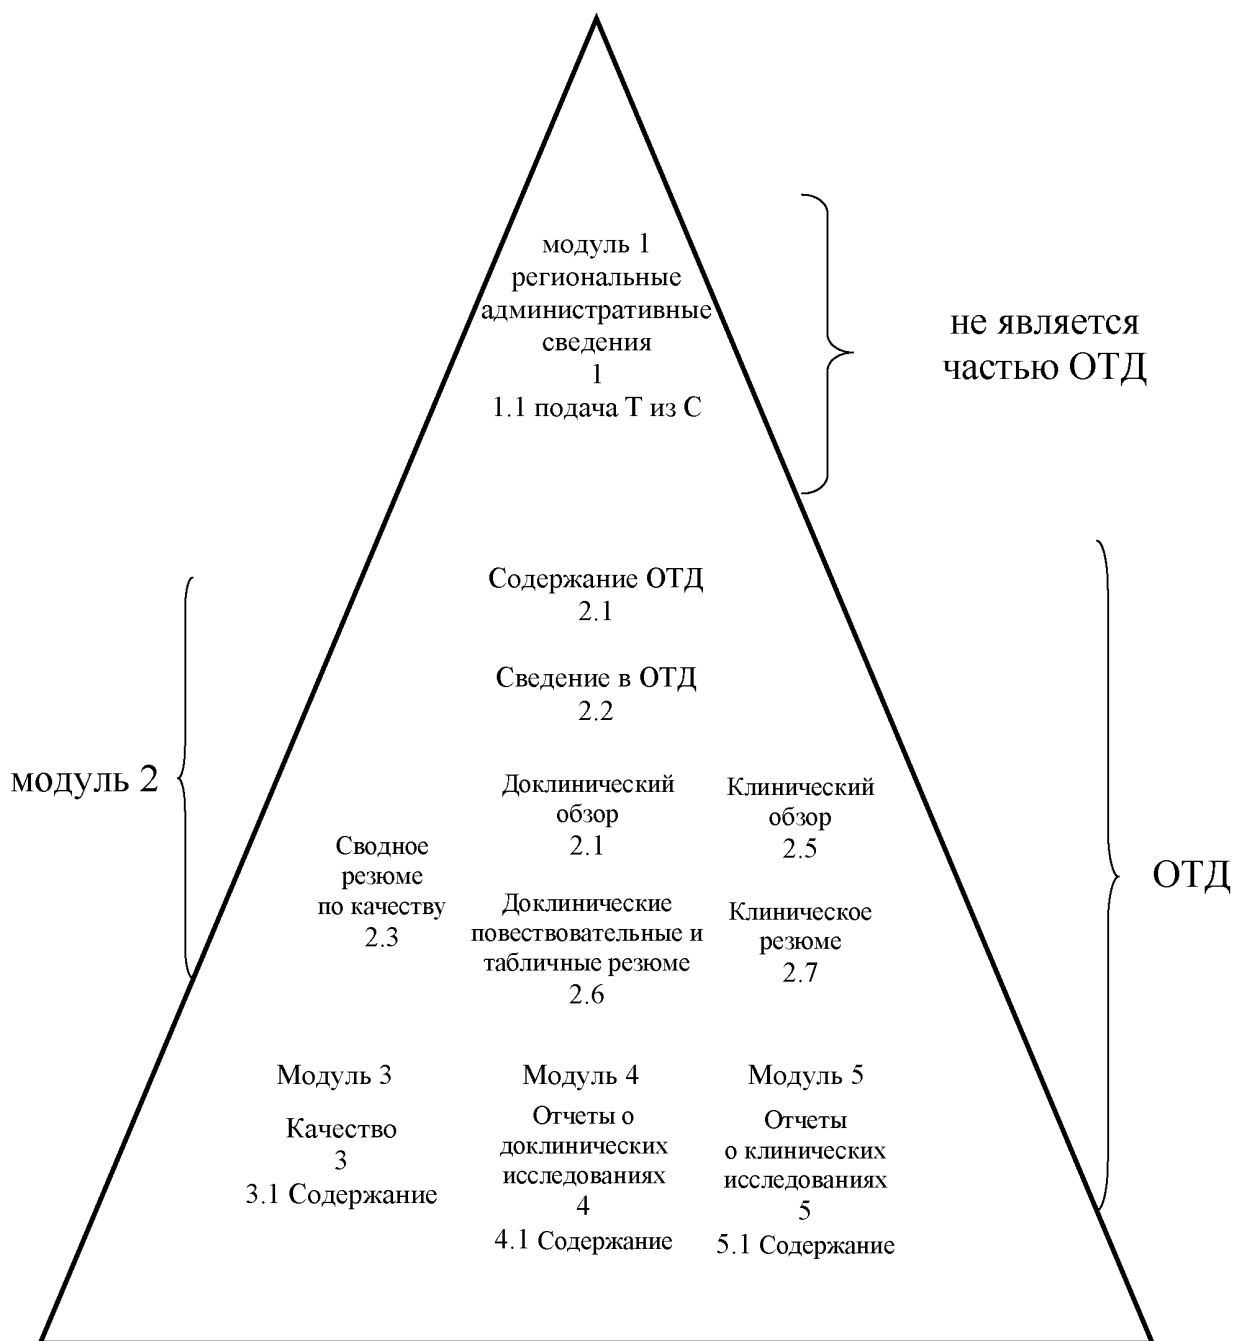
модуль 1
региональные
административные
сведения
1
1.1 подача Т из С

не является
частью ОТД

Содержание ОТД
2.1

Сведение в ОТД
2.2

модуль 2

Доклинический
обзор
2.1

Клинический
обзор
2.5

Сводное
резюме
по качеству
2.3

Доклинические
повествовательные и
табличные резюме
2.6

Клиническое
резюме
2.7

ОТД

Модуль 3

Качество
3
3.1 Содержание

Модуль 4

Отчеты о
доклинических
исследованиях
4
4.1 Содержание

Модуль 5

Отчеты
о клинических
исследованиях
5
5.1 Содержание